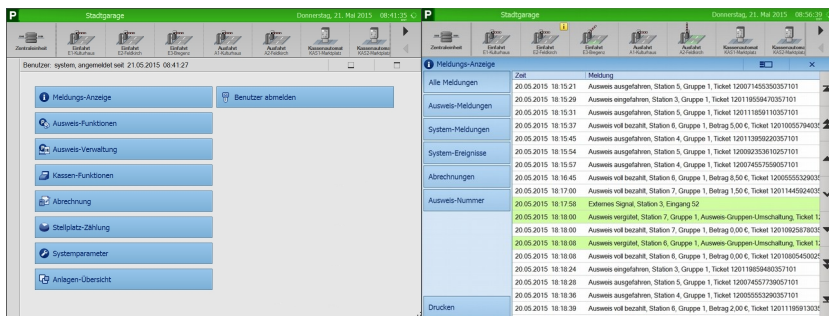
P Stadtgarage Donnerstag, 21. Mai 2015 08:41:35

Zentraleinheit | Einfahrt E1-Kulturhaus | Einfahrt E2-Feldkirch | Einfahrt E3-Bregenz | Ausfahrt A1-Kulturhaus | Ausfahrt A2-Feldkirch | Kassenautomat KAS1-Marktplatz | Kassenautomat KAS2-Marktplatz

Benutzer: system, angemeldet seit 21.05.2015 08:41:27

Meldungs-Anzeige

Benutzer abmelden

Ausweis-Funktionen

Ausweis-Verwaltung

Kassen-Funktionen

Abrechnung

Stellplatz-Zählung

Systemparameter

Anlagen-Übersicht

P Stadtgarage Donnerstag, 21. Mai 2015 08:56:39

Zentraleinheit | Einfahrt E1-Kulturhaus | Einfahrt E2-Feldkirch | Einfahrt E3-Bregenz | Ausfahrt A1-Kulturhaus | Ausfahrt A2-Feldkirch | Kassenautomat KAS1-Marktplatz | Kassenautomat KAS2-Marktplatz

Meldungs-Anzeige

Alle Meldungen

Ausweis-Meldungen

System-Meldungen

System-Ereignisse

Abrechnungen

Ausweis-Nummer

Drucken

| Zeit | Meldung |
|---|---|
| 20.05.2015 18:15:21 | Ausweis ausgefahren, Station 5, Gruppe 1, Ticket 120071455350357101 |
| 20.05.2015 18:15:29 | Ausweis eingefahren, Station 3, Gruppe 1, Ticket 120119559470357101 |
| 20.05.2015 18:15:31 | Ausweis ausgefahren, Station 5, Gruppe 1, Ticket 120111859110357101 |
| 20.05.2015 18:15:37 | Ausweis voll bezahlt, Station 6, Gruppe 1, Betrag 5,00 €, Ticket 12010055794035 |
| 20.05.2015 18:15:45 | Ausweis ausgefahren, Station 4, Gruppe 1, Ticket 120111859220357101 |
| 20.05.2015 18:15:54 | Ausweis ausgefahren, Station 5, Gruppe 1, Ticket 120092353610257101 |
| 20.05.2015 18:15:57 | Ausweis ausgefahren, Station 4, Gruppe 1, Ticket 120074557559057101 |
| 20.05.2015 18:16:45 | Ausweis voll bezahlt, Station 6, Gruppe 1, Betrag 8,50 €, Ticket 12005555329035 |
| 20.05.2015 18:17:00 | Ausweis voll bezahlt, Station 7, Gruppe 1, Betrag 1,50 €, Ticket 12011445924035 |
| 20.05.2015 18:17:58 | Externes Signal, Station 3, Eingang S2 |
| 20.05.2015 18:18:00 | Ausweis vergütet, Station 7, Gruppe 1, Ausweis-Gruppen-Umschaltung, Ticket 12 |
| 20.05.2015 18:18:00 | Ausweis voll bezahlt, Station 7, Gruppe 1, Betrag 0,00 €, Ticket 12010925878035 |
| 20.05.2015 18:18:08 | Ausweis vergütet, Station 6, Gruppe 1, Ausweis-Gruppen-Umschaltung, Ticket 12 |
| 20.05.2015 18:18:08 | Ausweis voll bezahlt, Station 6, Gruppe 1, Betrag 0,00 €, Ticket 12010805450025 |
| 20.05.2015 18:18:24 | Ausweis eingefahren, Station 3, Gruppe 1, Ticket 120119594803571 01 |
| 20.05.2015 18:18:28 | Ausweis ausgefahren, Station 5, Gruppe 1, Ticket 120074557739057101 |
| 20.05.2015 18:18:36 | Ausweis ausgefahren, Station 4, Gruppe 1, Ticket 120055553290357101 |
| 20.05.2015 18:18:39 | Ausweis voll bezahlt, Station 6, Gruppe 2, Betrag 6,00 €, Ticket 12011195913035 |